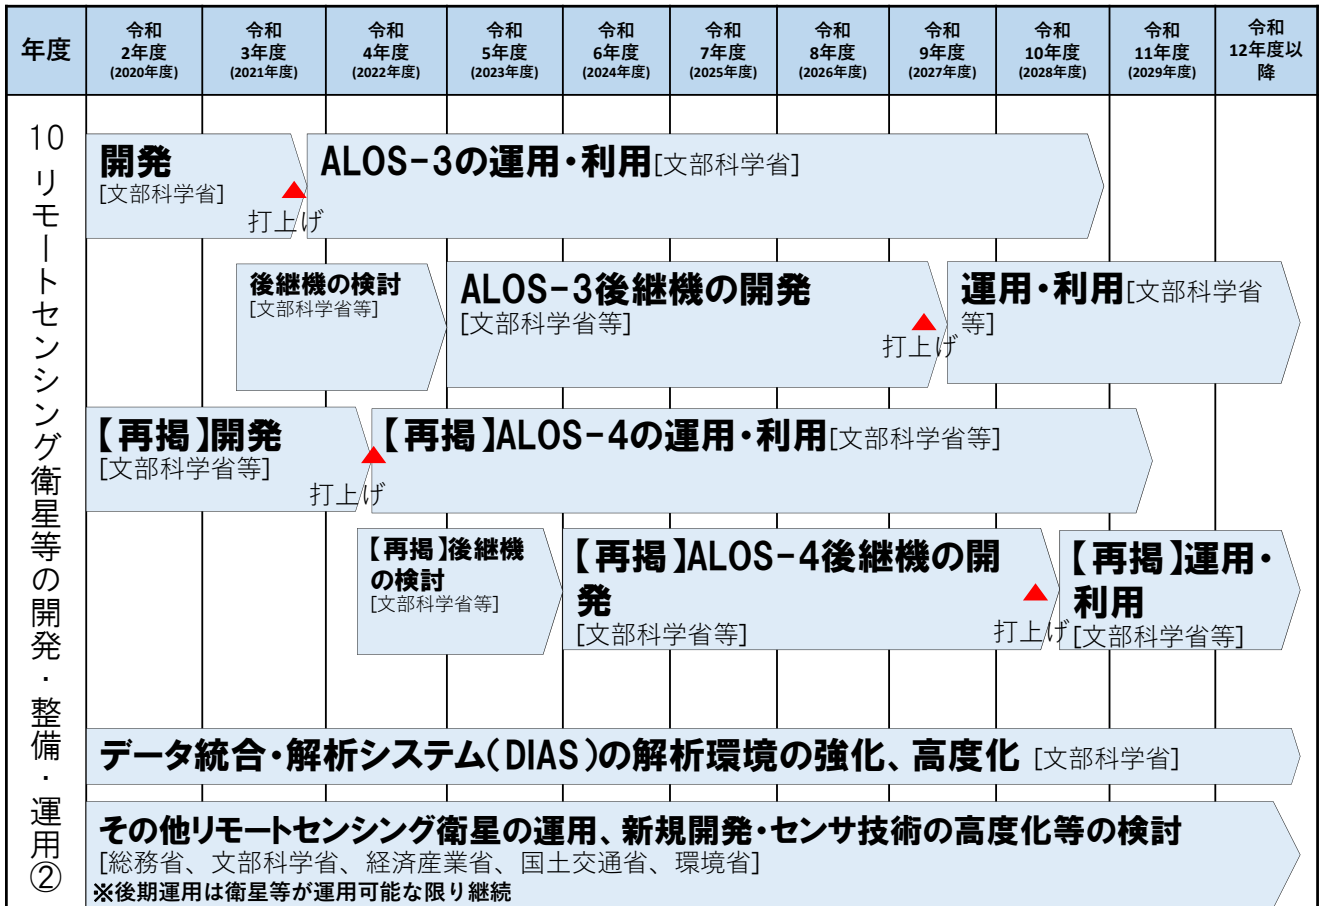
| 年度 | 令和 2年度 (2020年度) | 令和 3年度 (2021年度) | 令和 4年度 (2022年度) | 令和 5年度 (2023年度) | 令和 6年度 (2024年度) | 令和 7年度 (2025年度) | 令和 8年度 (2026年度) | 令和 9年度 (2027年度) | 令和 10年度 (2028年度) | 令和 11年度 (2029年度) | 令和 12年度以降 |
|---|---|---|---|---|---|---|---|---|---|---|---|

10 リモートセンシング衛星等の開発・整備・運用②

開発
[文部科学省]
打上げ
ALOS-3の運用・利用[文部科学省]

後継機の検討
[文部科学省等]
ALOS-3後継機の開発
[文部科学省等]
打上げ
運用・利用[文部科学省等]

【再掲】開発
[文部科学省等]
打上げ
【再掲】ALOS-4の運用・利用[文部科学省等]

【再掲】後継機の検討
[文部科学省等]
【再掲】ALOS-4後継機の開発
[文部科学省等]
打上げ
【再掲】運用・利用[文部科学省等]

データ統合・解析システム(DIAS)の解析環境の強化、高度化 [文部科学省]

その他リモートセンシング衛星の運用、新規開発・センサ技術の高度化等の検討
[総務省、文部科学省、経済産業省、国土交通省、環境省]
※後期運用は衛星等が運用可能な限り継続